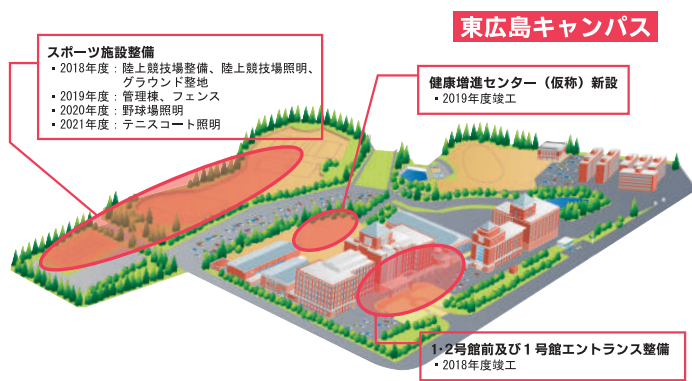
東広島キャンパス

スポーツ施設整備
・2018年度：陸上競技場整備、陸上競技場照明、グラウンド整地
・2019年度：管理棟、フェンス
・2020年度：野球場照明
・2021年度：テニスコート照明

健康増進センター（仮称）新設
・2019年度竣工

1·2号館前及び１号館エントランス整備
・2018年度竣工